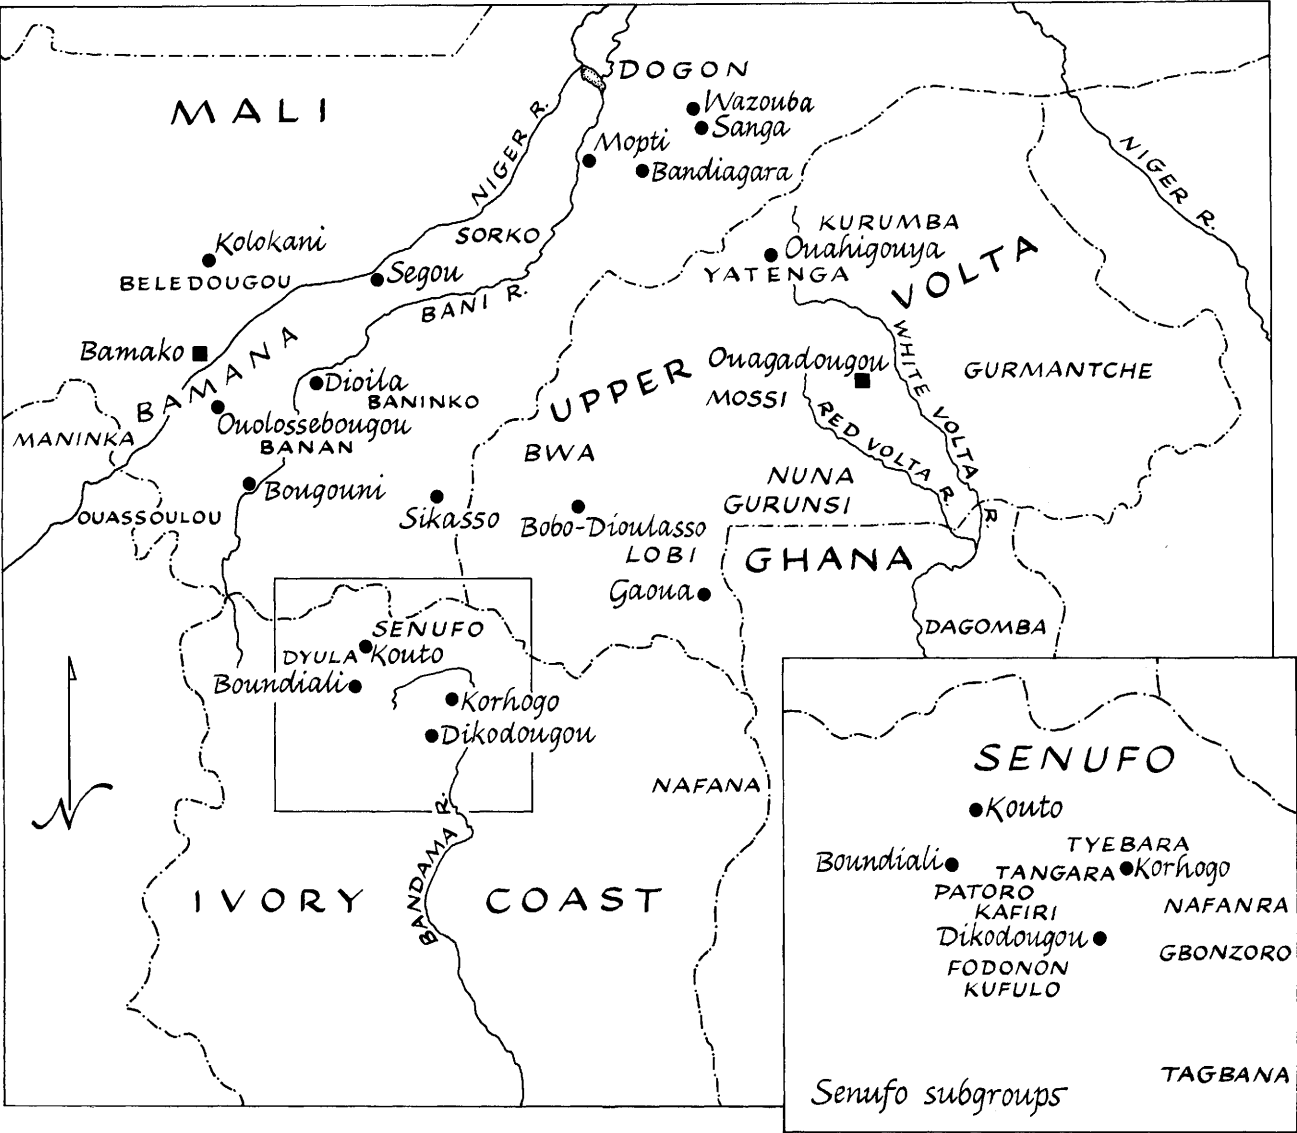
DOGON
Wazouba
Sanga
MALI
NIGER R.
Mopti
Bandiagara
NIGER R.
KURUMBA
Kolokani
SORKO
Ouahigouya
BELEDOUGOU
Segou
YATENGA
VOLTA
BANI R.
Bamako
BAMANA
Ouagadougou
UPPER
GURMANTCHE
Dioila
MOSSI
WHITE VOLTA R.
BANINKO
MANINKA
Ouolossebougou
RED VOLTA R.
BANAN
BWA
NUNA
GURUNSI
Bougouni
Sikasso
Bobo-Dioulasso
OUASSOULOU
LOBI
GHANA
Gaoua
SENUFO
DAGOMBA
DYULA
Kouto
Boundiali
Korhogo
Dikodougou
NAFANA
BANDAMA R.
IVORY
COAST
N
SENUFO
Kouto
TYEBARA
Boundiali
TANGARA
Korhogo
PATORO
NAFANRA
KAFIRI
Dikodougou
GBONZORO
FODONON
KUFULO
TAGBANA
Senufo subgroups